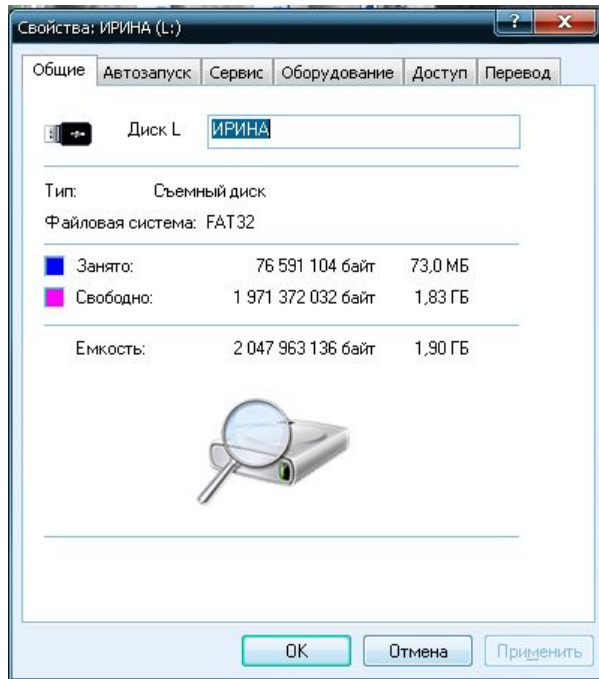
Свойства: ИРИНА (L:)

?

x

Общие | Автозапуск | Сервис | Оборудование | Доступ | Перевод

Диск L ИРИНА

Тип: Съемный диск

Файловая система: FAT32

Занято: 76 591 104 байт 73,0 МБ

Свободно: 1 971 372 032 байт 1,83 ГБ

Емкость: 2 047 963 136 байт 1,90 ГБ

OK Отмена Применить